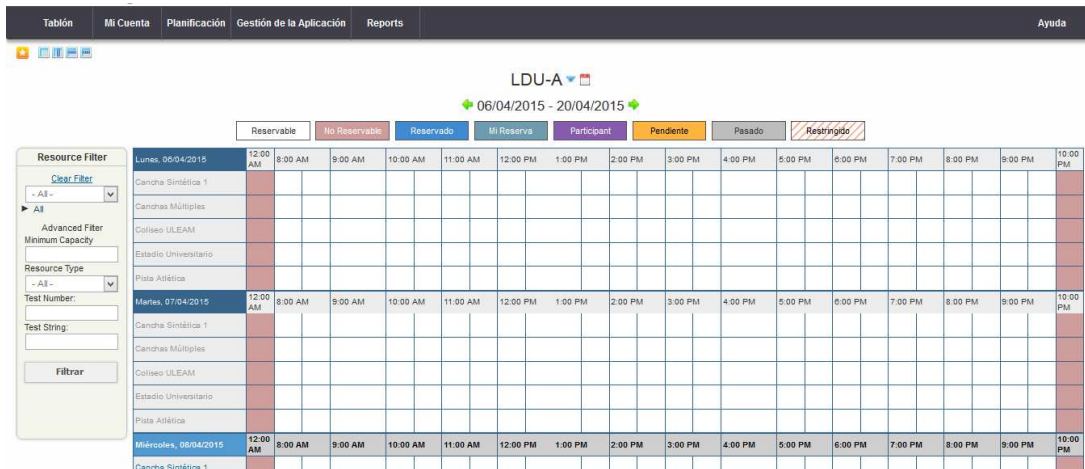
Tablón Mi Cuenta Planificación Gestión de la Aplicación Reports Ayuda

LDU-A

06/04/2015 - 20/04/2015

Reservable No Reservable Reservado Mi Reserva Participant Pendiente Pasado Restringido

Resource Filter
Clear Filter
- All -
▶ All
Advanced Filter
Minimum Capacity
Resource Type
- All -
Test Number:
Test String:
Filtrar

| Lunes, 06/04/2015 | 12:00 AM | 8:00 AM | 9:00 AM | 10:00 AM | 11:00 AM | 12:00 PM | 1:00 PM | 2:00 PM | 3:00 PM | 4:00 PM | 5:00 PM | 6:00 PM | 7:00 PM | 8:00 PM | 9:00 PM | 10:00 PM |
|---|---|---|---|---|---|---|---|---|---|---|---|---|---|---|---|---|
| Cancha Sintética 1 | | | | | | | | | | | | | | | | |
| Canchas Múltiples | | | | | | | | | | | | | | | | |
| Coliseo ULEAM | | | | | | | | | | | | | | | | |
| Estadio Universitario | | | | | | | | | | | | | | | | |
| Pista Atlética | | | | | | | | | | | | | | | | |
| Martes, 07/04/2015 | 12:00 AM | 8:00 AM | 9:00 AM | 10:00 AM | 11:00 AM | 12:00 PM | 1:00 PM | 2:00 PM | 3:00 PM | 4:00 PM | 5:00 PM | 6:00 PM | 7:00 PM | 8:00 PM | 9:00 PM | 10:00 PM |
| Cancha Sintética 1 | | | | | | | | | | | | | | | | |
| Canchas Múltiples | | | | | | | | | | | | | | | | |
| Coliseo ULEAM | | | | | | | | | | | | | | | | |
| Estadio Universitario | | | | | | | | | | | | | | | | |
| Pista Atlética | | | | | | | | | | | | | | | | |
| Miércoles, 08/04/2015 | 12:00 AM | 8:00 AM | 9:00 AM | 10:00 AM | 11:00 AM | 12:00 PM | 1:00 PM | 2:00 PM | 3:00 PM | 4:00 PM | 5:00 PM | 6:00 PM | 7:00 PM | 8:00 PM | 9:00 PM | 10:00 PM |
| Cancha Sintética 1 | | | | | | | | | | | | | | | | |